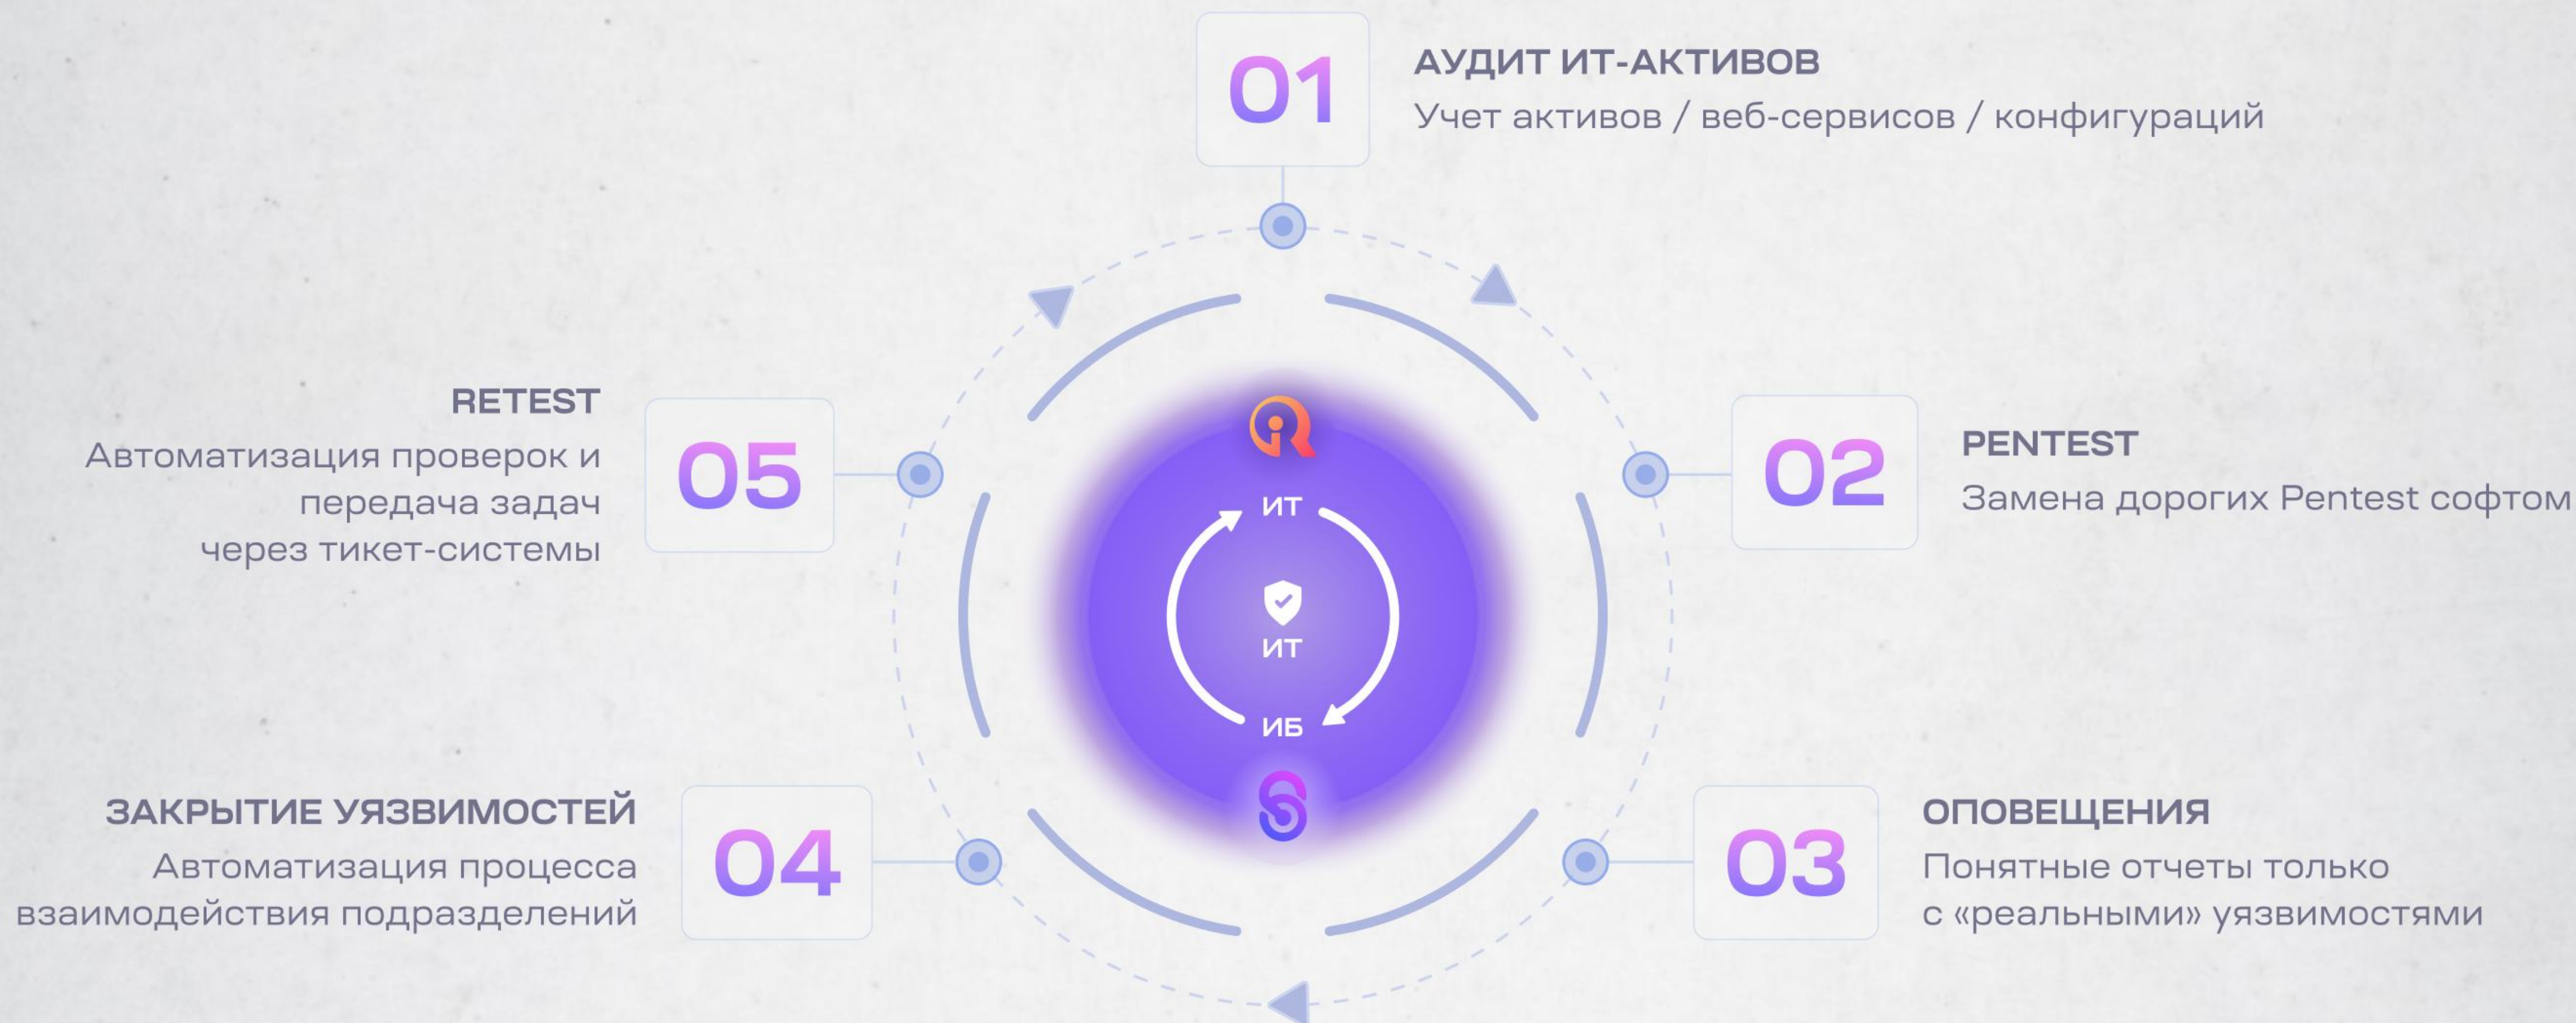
01
АУДИТ ИТ-АКТИВОВ
Учет активов / веб-сервисов / конфигураций

RETEST
Автоматизация проверок и передача задач через тикет-системы

05

02
PENTEST
Замена дорогих Pentest софтом

ИТ
ИТ
ИБ

ЗАКРЫТИЕ УЯЗВИМОСТЕЙ
Автоматизация процесса взаимодействия подразделений

04

03
ОПОВЕЩЕНИЯ
Понятные отчеты только с «реальными» уязвимостями